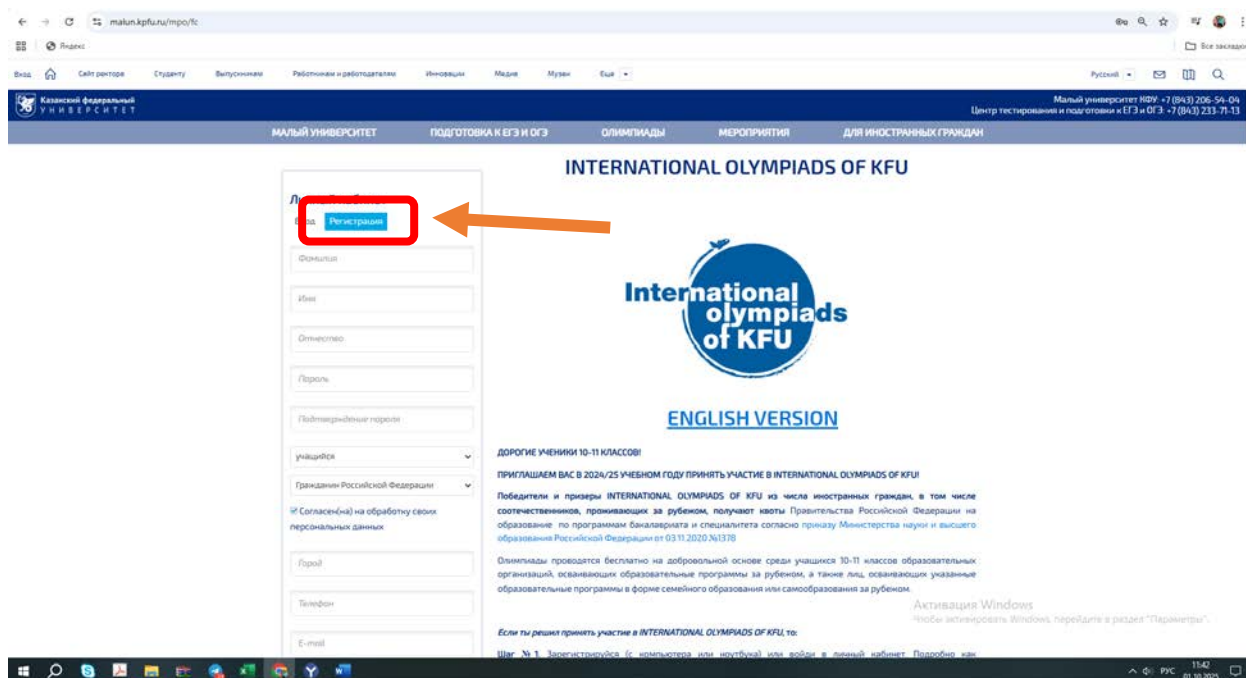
malun.kpfu.ru/mpo/fc

Яндекс

Все закладки

Вход Сайт ректора Студенту Выпускникам Работникам и работодателям Инновации Медиа Музеи Еще

Русский

Казанский федеральный УНИВЕРСИТЕТ

Малый университет КФУ: +7 (843) 206-54-04
Центр тестирования и подготовки к ЕГЭ и ОГЭ: +7 (843) 233-71-13

МАЛЫЙ УНИВЕРСИТЕТ ПОДГОТОВКА К ЕГЭ И ОГЭ ОЛИМПИАДЫ МЕРОПРИЯТИЯ ДЛЯ ИНОСТРАННЫХ ГРАЖДАН

INTERNATIONAL OLYMPIADS OF KFU

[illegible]

Вход Регистрация

Фамилия

Имя

Отчество

Пароль

Подтверждение пароля

учащийся

Гражданин Российской Федерации

Согласен(на) на обработку своих персональных данных

Город

Телефон

E-mail

International olympiads of KFU

ENGLISH VERSION

ДОРОГИЕ УЧЕНИКИ 10-11 КЛАССОВ!

ПРИГЛАШАЕМ ВАС В 2024/25 УЧЕБНОМ ГОДУ ПРИНЯТЬ УЧАСТИЕ В INTERNATIONAL OLYMPIADS OF KFU!

Победители и призеры INTERNATIONAL OLYMPIADS OF KFU из числа иностранных граждан, в том числе соотечественников, проживающих за рубежом, получают квоты Правительства Российской Федерации на образование по программам бакалавриата и специалитета согласно приказу Министерства науки и высшего образования Российской Федерации от 03.11.2020 №1378

Олимпиады проводятся бесплатно на добровольной основе среди учащихся 10-11 классов образовательных организаций, осваивающих образовательные программы за рубежом, а также лиц, осваивающих указанные образовательные программы в форме семейного образования или самообразования за рубежом.

Активация Windows
Чтобы активировать Windows, перейдите в раздел "Параметры".

Если ты решил принять участие в INTERNATIONAL OLYMPIADS OF KFU, то:

Шаг № 1. Зарегистрируйся (с компьютера или ноутбука) или войди в личный кабинет. Подробно как

РУС 11:42 01.10.2025